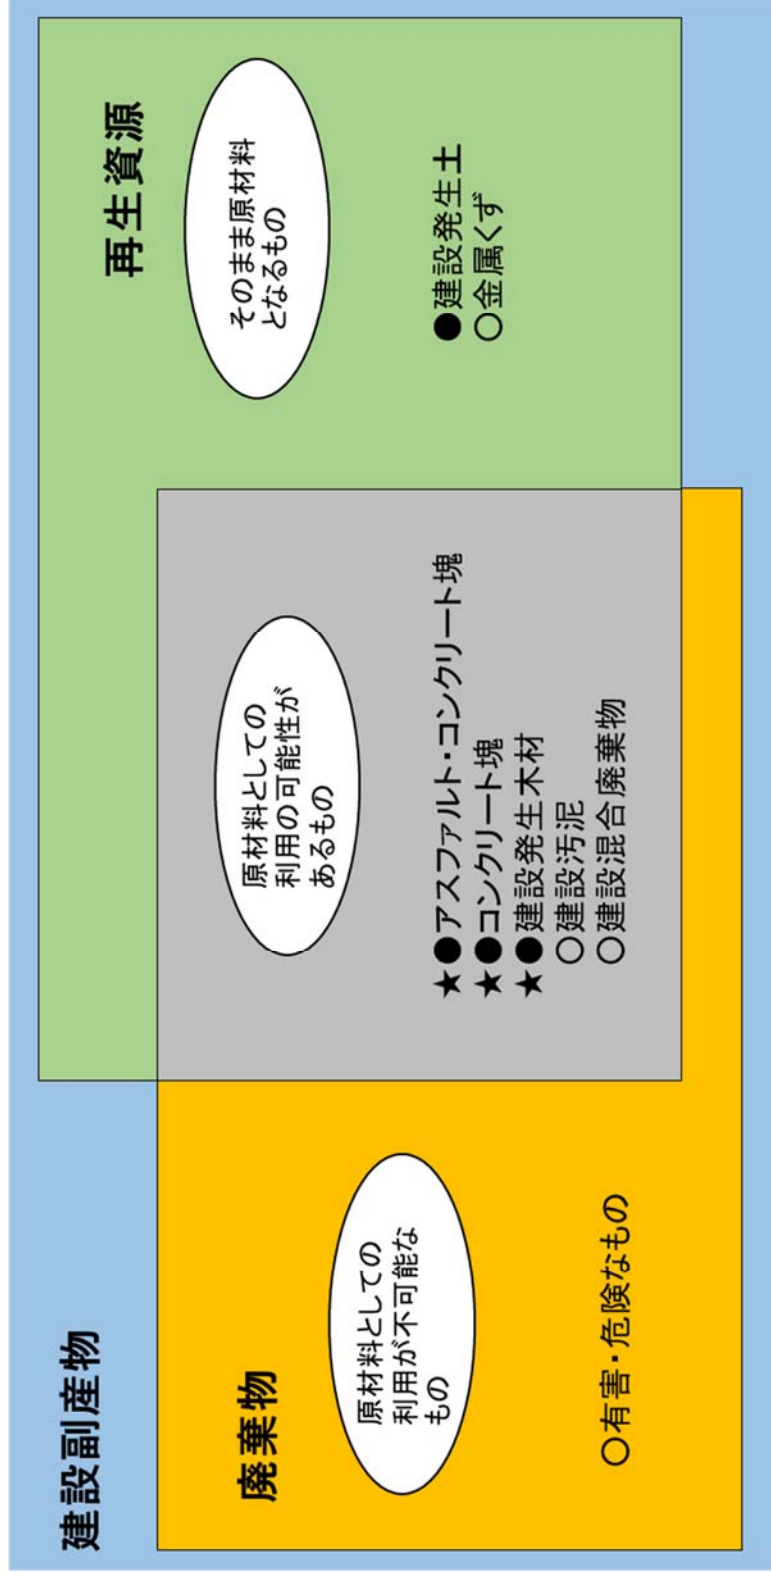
建設副産物

再生資源

そのまま原材料となるもの

●建設発生土
○金属くず

原材料としての利用の可能性があるもの

★●アスファルト・コンクリート塊
★●コンクリート塊
★●建設発生木材
○建設汚泥
○建設混合廃棄物

廃棄物

原材料としての利用が不可能なもの

○有害・危険なもの